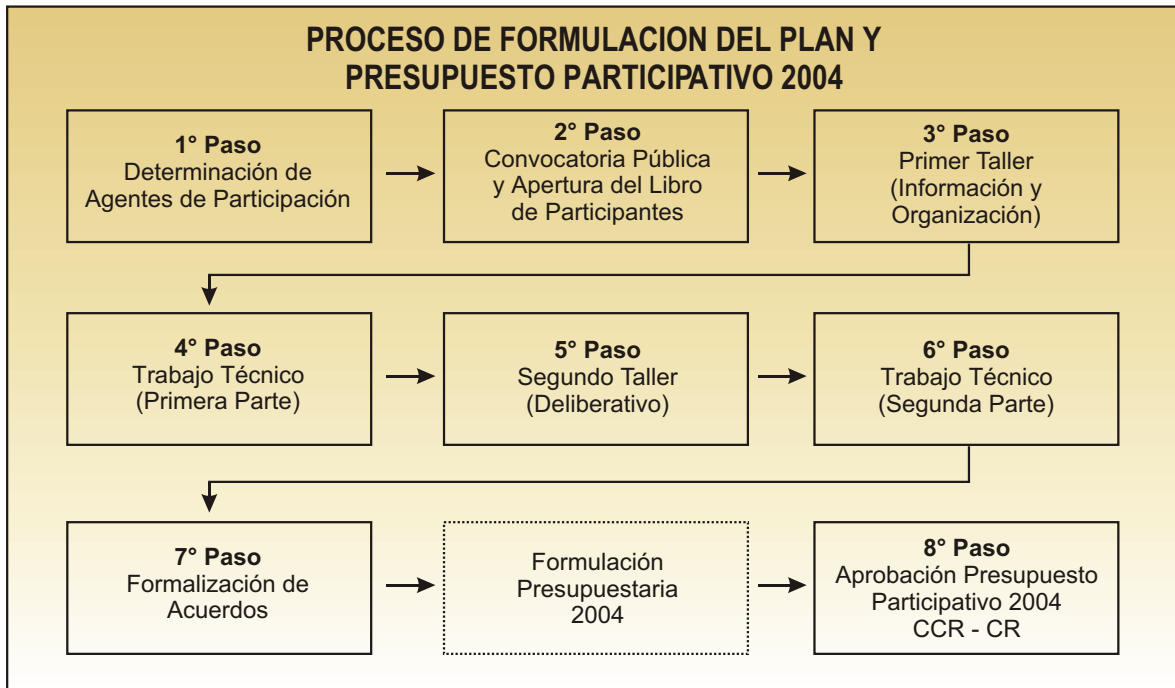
PROCESO DE FORMULACION DEL PLAN Y PRESUPUESTO PARTICIPATIVO 2004

1° Paso
Determinación de Agentes de Participación

2° Paso
Convocatoria Pública y Apertura del Libro de Participantes

3° Paso
Primer Taller (Información y Organización)

4° Paso
Trabajo Técnico (Primera Parte)

5° Paso
Segundo Taller (Deliberativo)

6° Paso
Trabajo Técnico (Segunda Parte)

7° Paso
Formalización de Acuerdos

Formulación Presupuestaria 2004

8° Paso
Aprobación Presupuesto Participativo 2004
CCR - CR